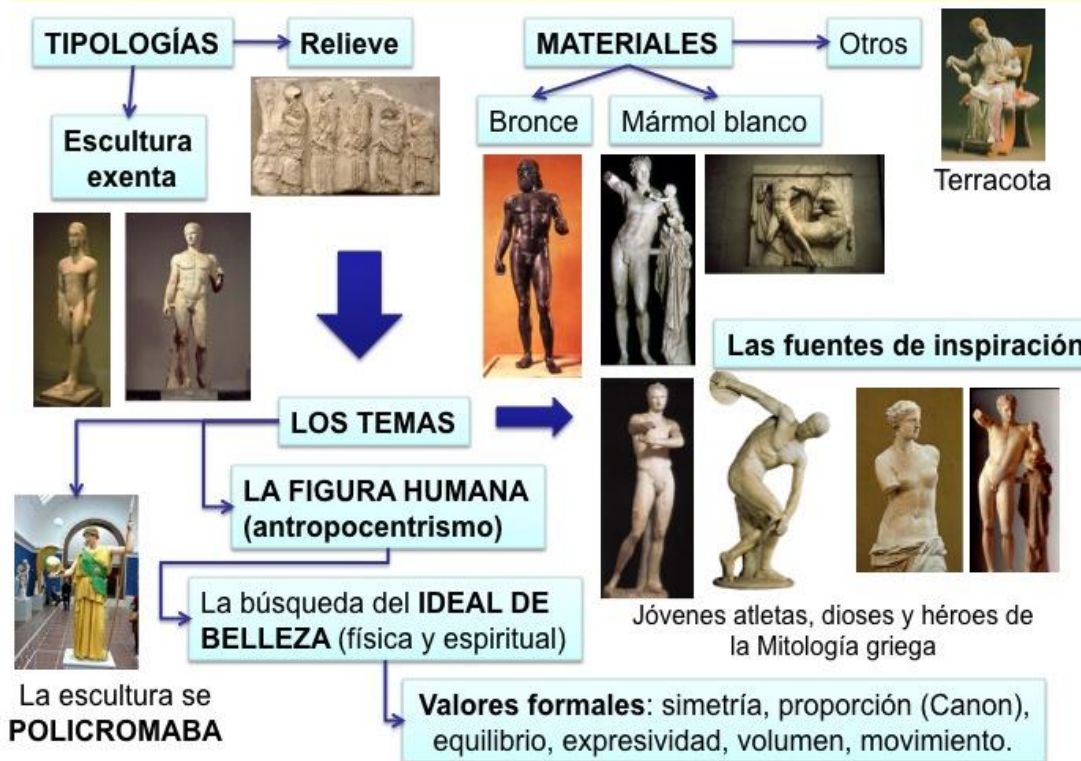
TIPOLOGÍAS

Relieve

Escultura exenta

MATERIALES

Otros

Bronce

Mármol blanco

Terracota

Las fuentes de inspiración

LOS TEMAS

LA FIGURA HUMANA (antropocentrismo)

La búsqueda del IDEAL DE BELLEZA (física y espiritual)

Jóvenes atletas, dioses y héroes de la Mitología griega

La escultura se POLICROMABA

Valores formales: simetría, proporción (Canon), equilibrio, expresividad, volumen, movimiento.